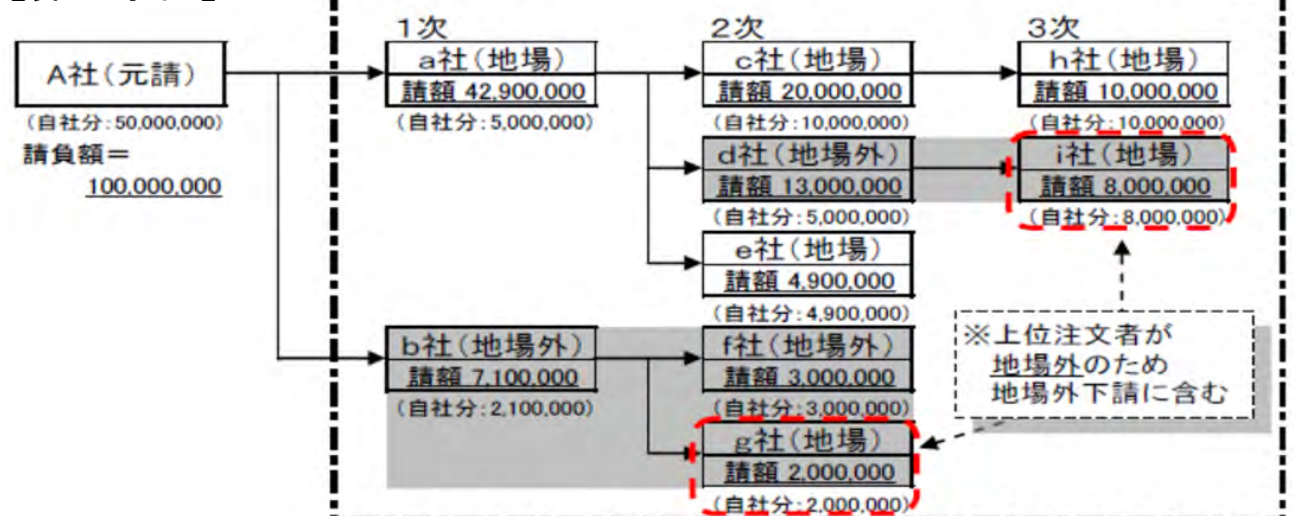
1次

2次

3次

A社(元請)

(自社分:50,000,000)

請負額＝

100,000,000

a社(地場)

請額 42,900,000

(自社分:5,000,000)

c社(地場)

請額 20,000,000

(自社分:10,000,000)

h社(地場)

請額 10,000,000

(自社分:10,000,000)

d社(地場外)

請額 13,000,000

(自社分:5,000,000)

i社(地場)

請額 8,000,000

(自社分:8,000,000)

e社(地場)

請額 4,900,000

(自社分:4,900,000)

b社(地場外)

請額 7,100,000

(自社分:2,100,000)

f社(地場外)

請額 3,000,000

(自社分:3,000,000)

g社(地場)

請額 2,000,000

(自社分:2,000,000)

※上位注文者が地場外のため地場外下請に含む